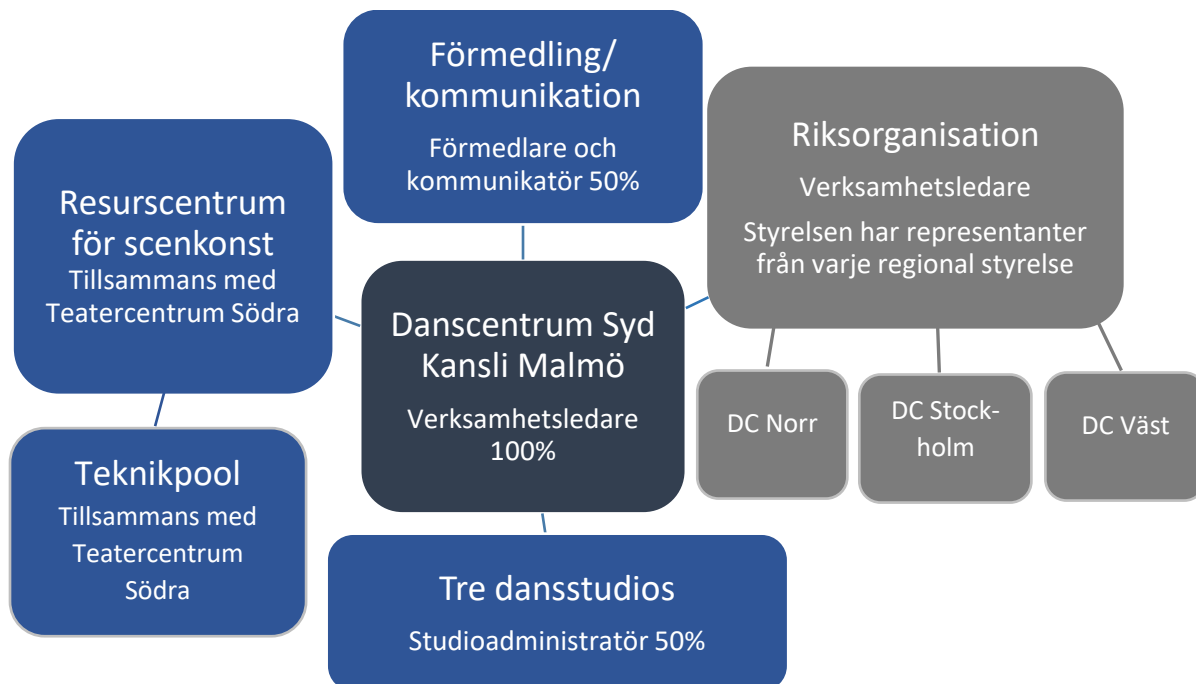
Förmedling/ kommunikation

Förmedlare och kommunikatör 50%

Resurscentrum för scenkonst

Tillsammans med Teatercentrum Södra

Riksorganisation

Verksamhetsledare

Styrelsen har representanter från varje regional styrelse

Danscentrum Syd Kansli Malmö

Verksamhetsledare 100%

DC Norr

DC Stock-holm

DC Väst

Teknikpool

Tillsammans med Teatercentrum Södra

Tre dansstudios

Studioadministratör 50%